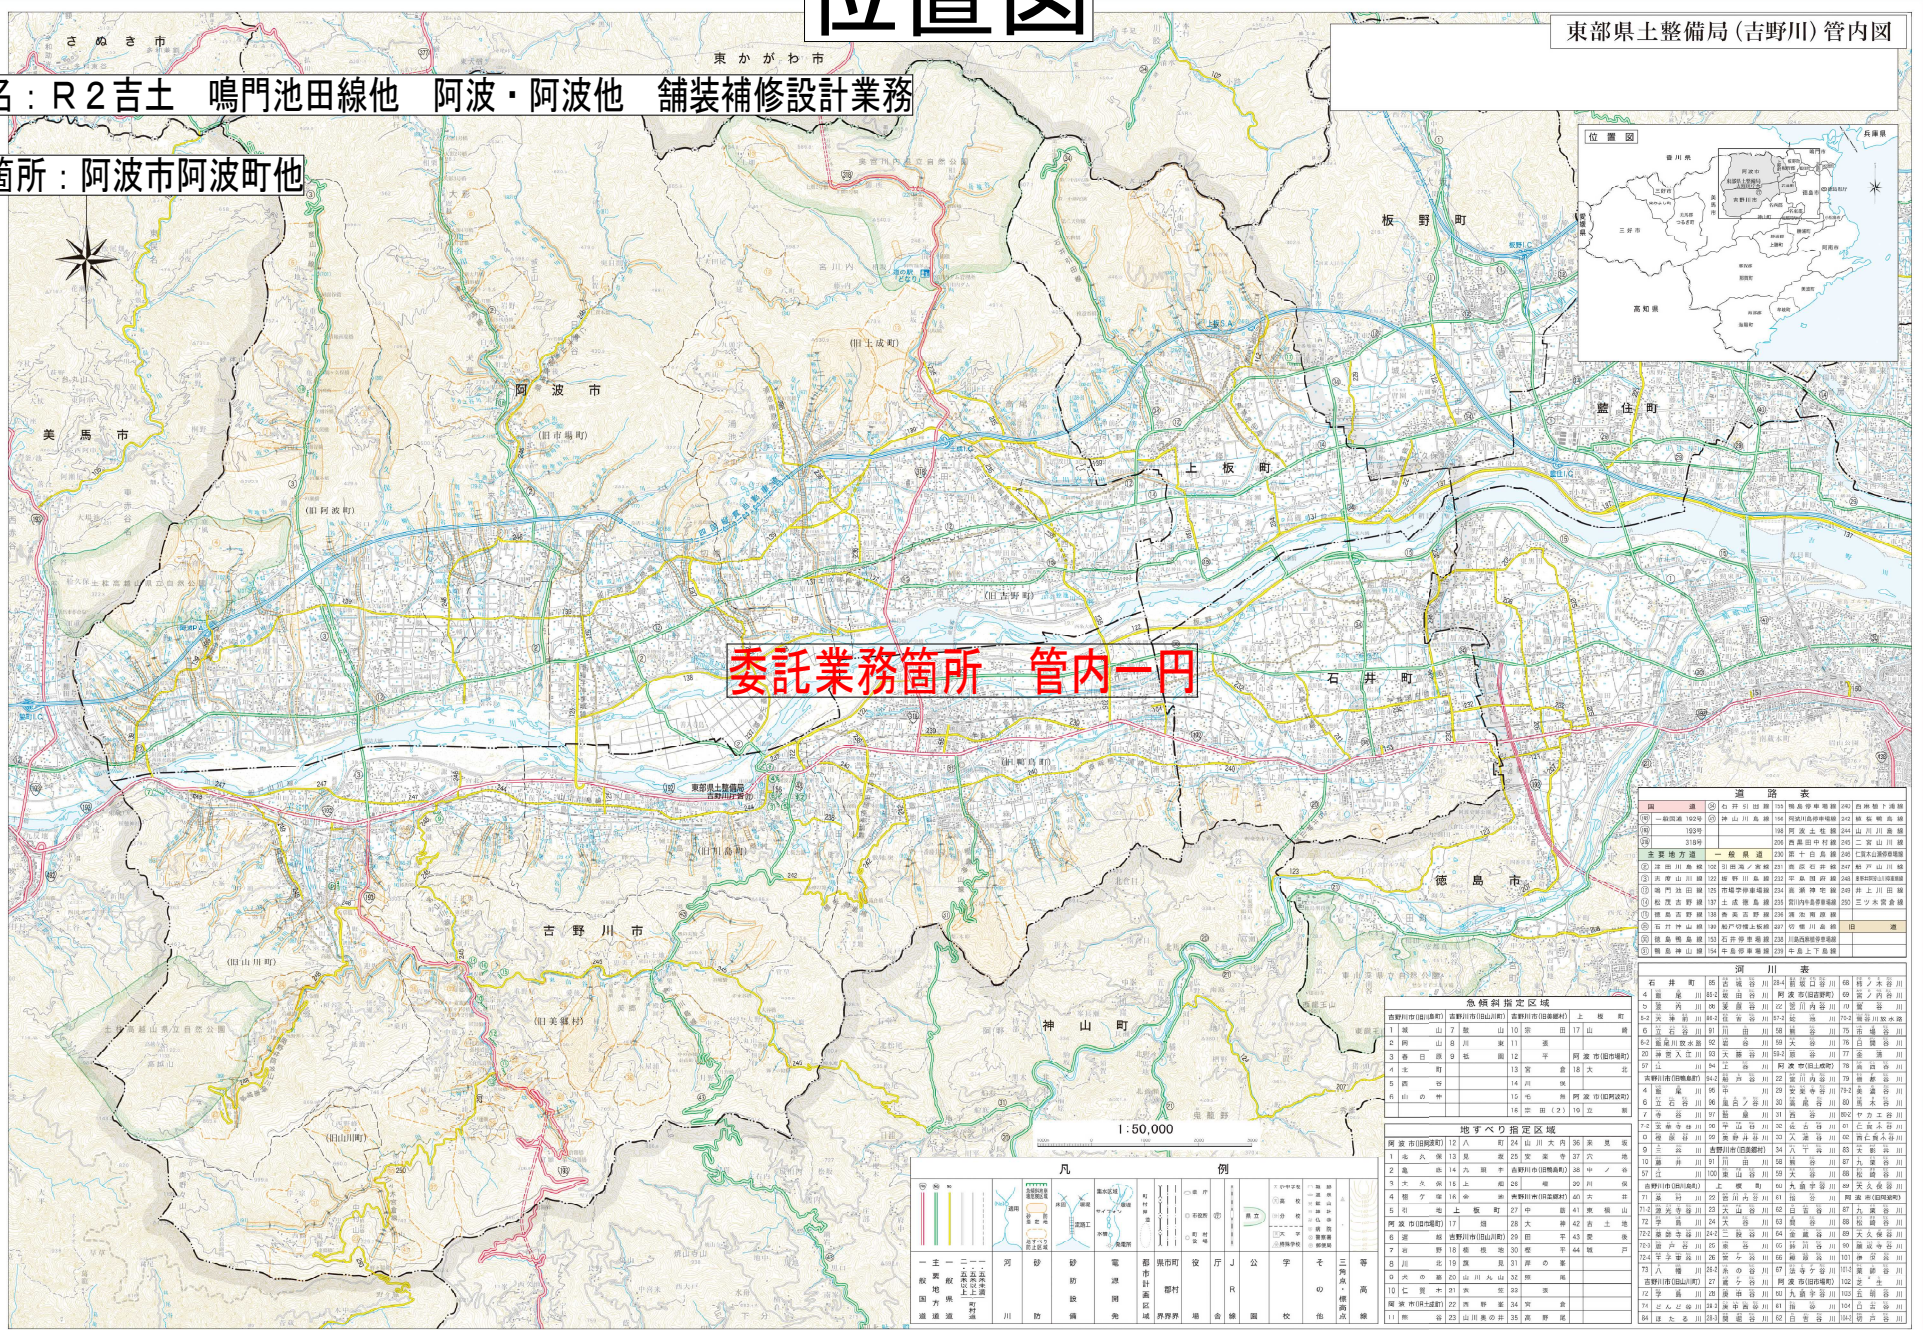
位置図

東部県土整備局（吉野川）管内図

名：R２吉土　鳴門池田線他　阿波・阿波他　舗装補修設計業務

箇所：阿波市阿波町他

さぬき市

東かがわ市

位置図

板野町

阿波市

美馬市

藍住町

上板町

委託業務箇所　管内一円

石井町

東部県土整備局吉野川庁舎

徳島市

吉野川市

神山町

道路表

河川表

急傾斜指定区域

地すべり指定区域

1:50,000

凡　例